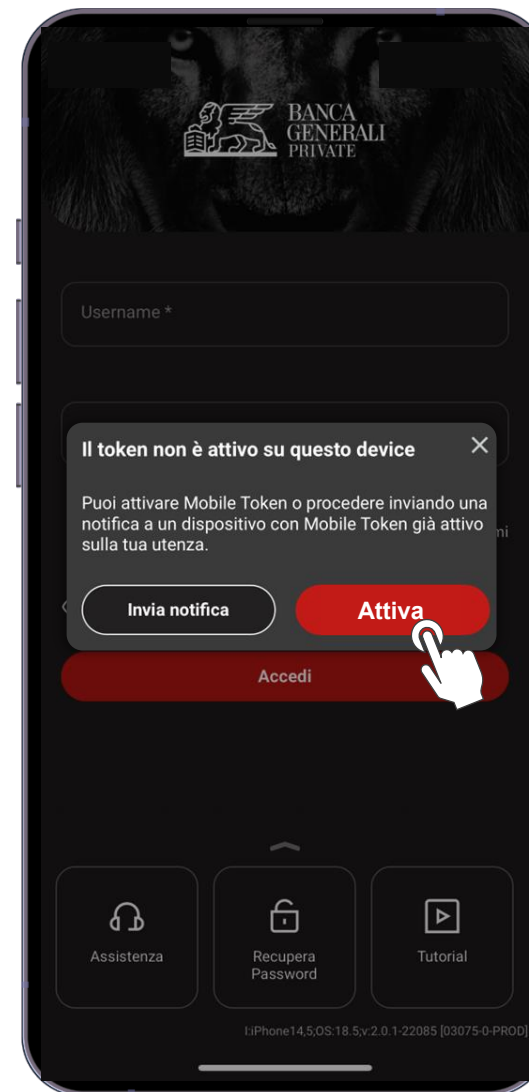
BANCA GENERALI PRIVATE

Username *

Il token non è attivo su questo device

Puoi attivare Mobile Token o procedere inviando una notifica a un dispositivo con Mobile Token già attivo sulla tua utenza.

Invia notifica

Attiva

Accedi

Assistenza

Recupera Password

Tutorial

I:iPhone14,5;OS:18.5;v:2.0.1-22085 [03075-0-PROD]